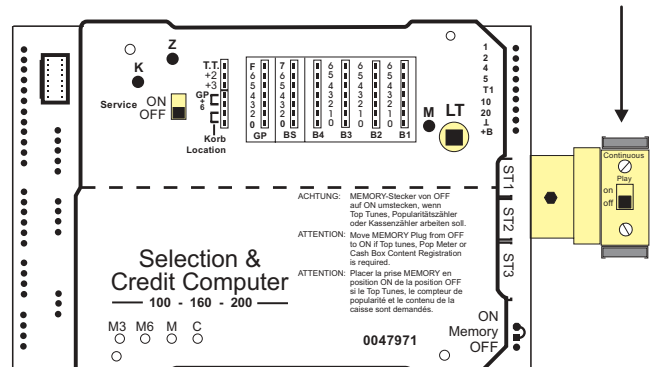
Z

K

Service ON OFF

T.T.
+2
+3
GP
+
6

Korb
Location

F
6
5
4
3
2
0
GP

7
6
5
4
3
2
0
BS

6
5
4
3
2
1
0
B4

6
5
4
3
2
1
0
B3

6
5
4
3
2
1
0
B2

6
5
4
3
2
1
0
B1

M

LT

1
2
4
5
T1
10
20
⊥
+B

ST1

ST2

ST3

Continuous
Play
on
off

ACHTUNG: MEMORY-Stecker von OFF auf ON umstecken, wenn Top Tunes, Popularitätszähler oder Kassenzähler arbeiten soll.

ATTENTION: Move MEMORY Plug from OFF to ON if Top tunes, Pop Meter or Cash Box Content Registration is required.

ATTENTION: Placer la prise MEMORY en position ON de la position OFF si le Top Tunes, le compteur de popularité et le contenu de la caisse sont demandés.

Selection &
Credit Computer
100 - 160 - 200

M3 M6 M C

0047971

ON
Memory
OFF